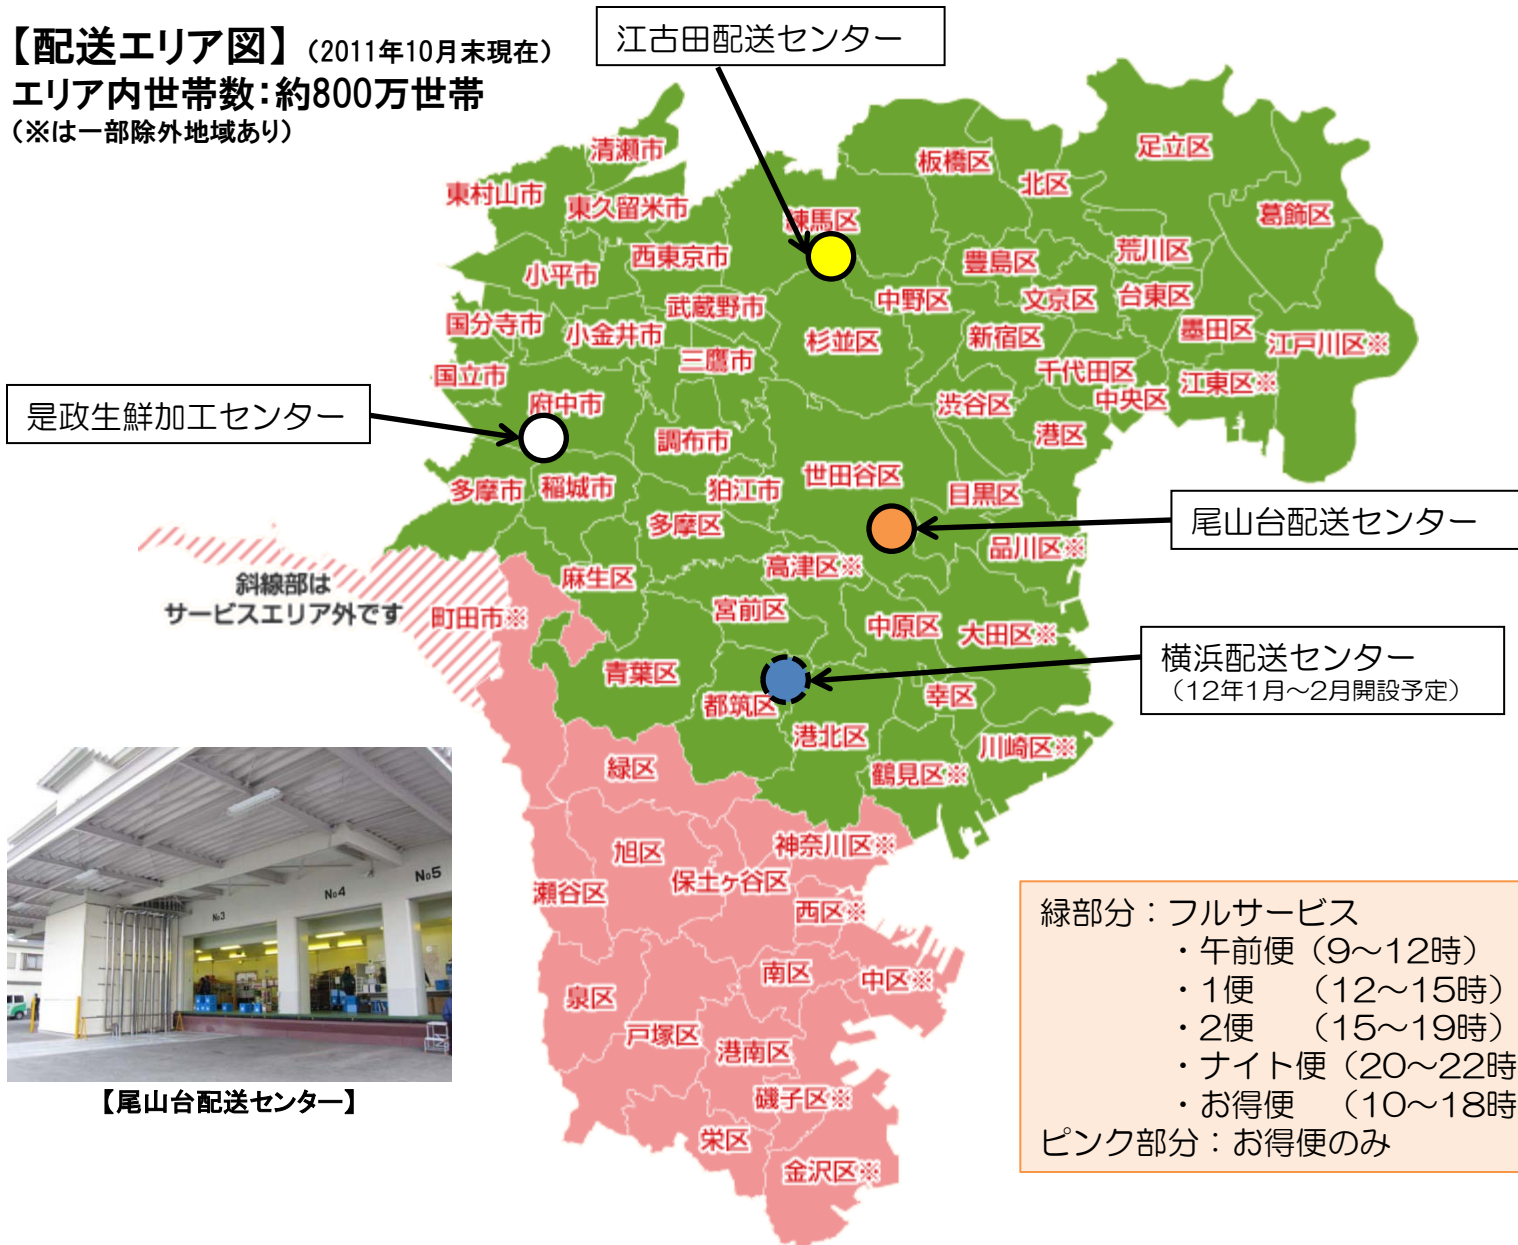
【配送エリア図】（2011年10月末現在）
エリア内世帯数：約800万世帯
（※は一部除外地域あり）

江古田配送センター

是政生鮮加工センター

尾山台配送センター

横浜配送センター
（12年1月～2月開設予定）

清瀬市
東村山市
東久留米市
西東京市
小平市
国分寺市
小金井市
武蔵野市
三鷹市
国立市
府中市
調布市
多摩市
稲城市
狛江市
多摩区
麻生区
町田市※
青葉区
宮前区
高津区※
都筑区
中原区
幸区
港北区
緑区
鶴見区※
川崎区※
大田区※
品川区※
目黒区
世田谷区
杉並区
練馬区
板橋区
北区
足立区
葛飾区
荒川区
豊島区
中野区
文京区
台東区
墨田区
江戸川区※
新宿区
千代田区
江東区※
中央区
渋谷区
港区
旭区
神奈川区※
保土ケ谷区
瀬谷区
西区※
泉区
南区
中区※
戸塚区
港南区
磯子区※
栄区
金沢区※

斜線部は
サービスエリア外です

No5
No4
No3

【尾山台配送センター】

緑部分：フルサービス
・午前便（9～12時）
・1便　（12～15時）
・2便　（15～19時）
・ナイト便（20～22時
・お得便　（10～18時
ピンク部分：お得便のみ